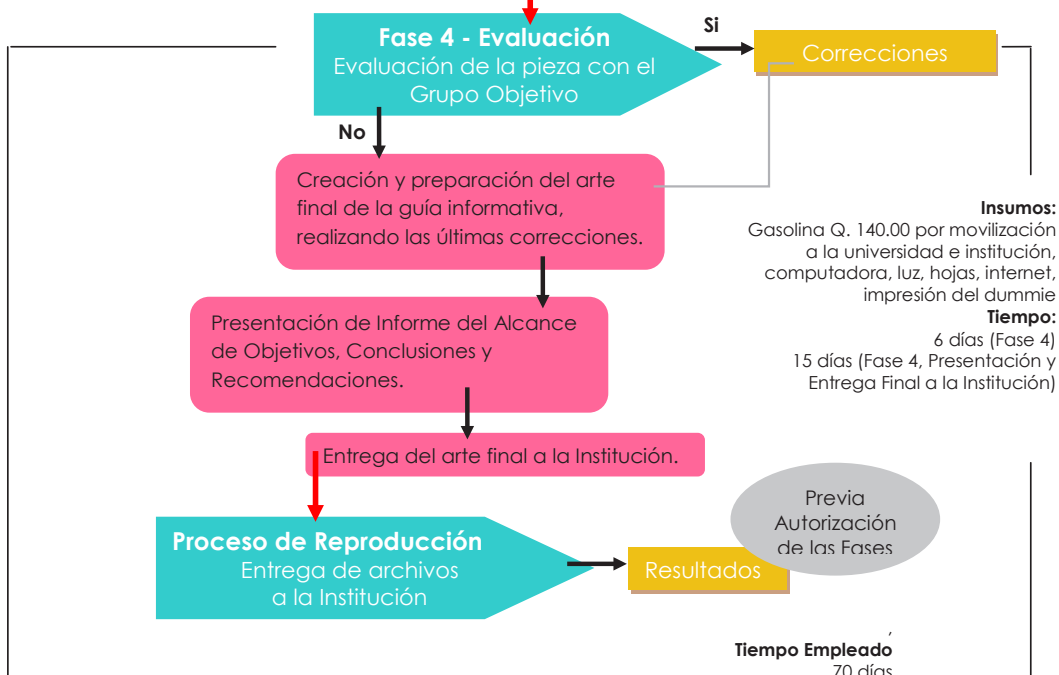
Fase 4 - Evaluación
Evaluación de la pieza con el Grupo Objetivo

Si

Correcciones

No

Creación y preparación del arte final de la guía informativa, realizando las últimas correcciones.

Insumos:
Gasolina Q. 140.00 por movilización a la universidad e institución, computadora, luz, hojas, internet, impresión del dummie
Tiempo:
6 días (Fase 4)
15 días (Fase 4, Presentación y Entrega Final a la Institución)

Presentación de Informe del Alcance de Objetivos, Conclusiones y Recomendaciones.

Entrega del arte final a la Institución.

Proceso de Reproducción
Entrega de archivos a la Institución

Resultados

Previa Autorización de las Fases

Tiempo Empleado
70 días